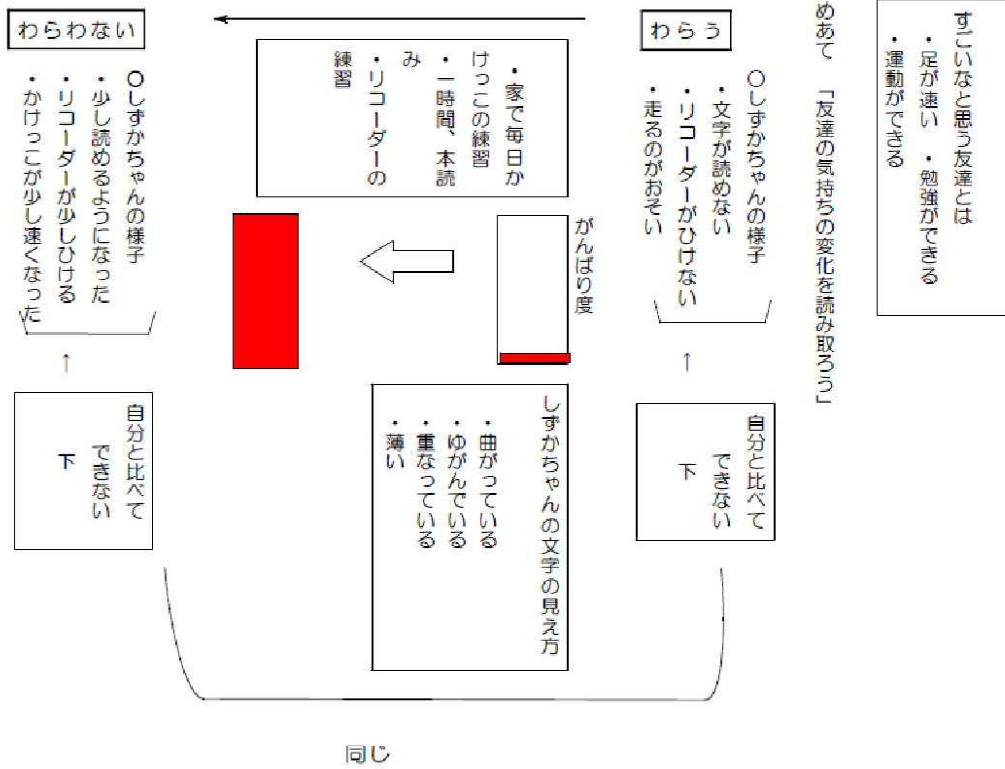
すごいなと思う友達とは
・足が速い　・勉強ができる
・運動ができる

めあて　「友達の気持ちの変化を読み取ろう」

わらう

○しずかちゃんの様子
・文字が読めない
・リコーダーがひけない
・走るのがおそい

自分と比べて
できない
下

がんばり度

しずかちゃんの文字の見え方
・曲がっている
・ゆがんでいる
・重なっている
・薄い

・家で毎日かけっこの練習
・一時間、本読み
・リコーダーの練習

わらわない

○しずかちゃんの様子
・少し読めるようになった
・リコーダーが少しひける
・かけっこが少し速くなった

自分と比べて
できない
下

同じ